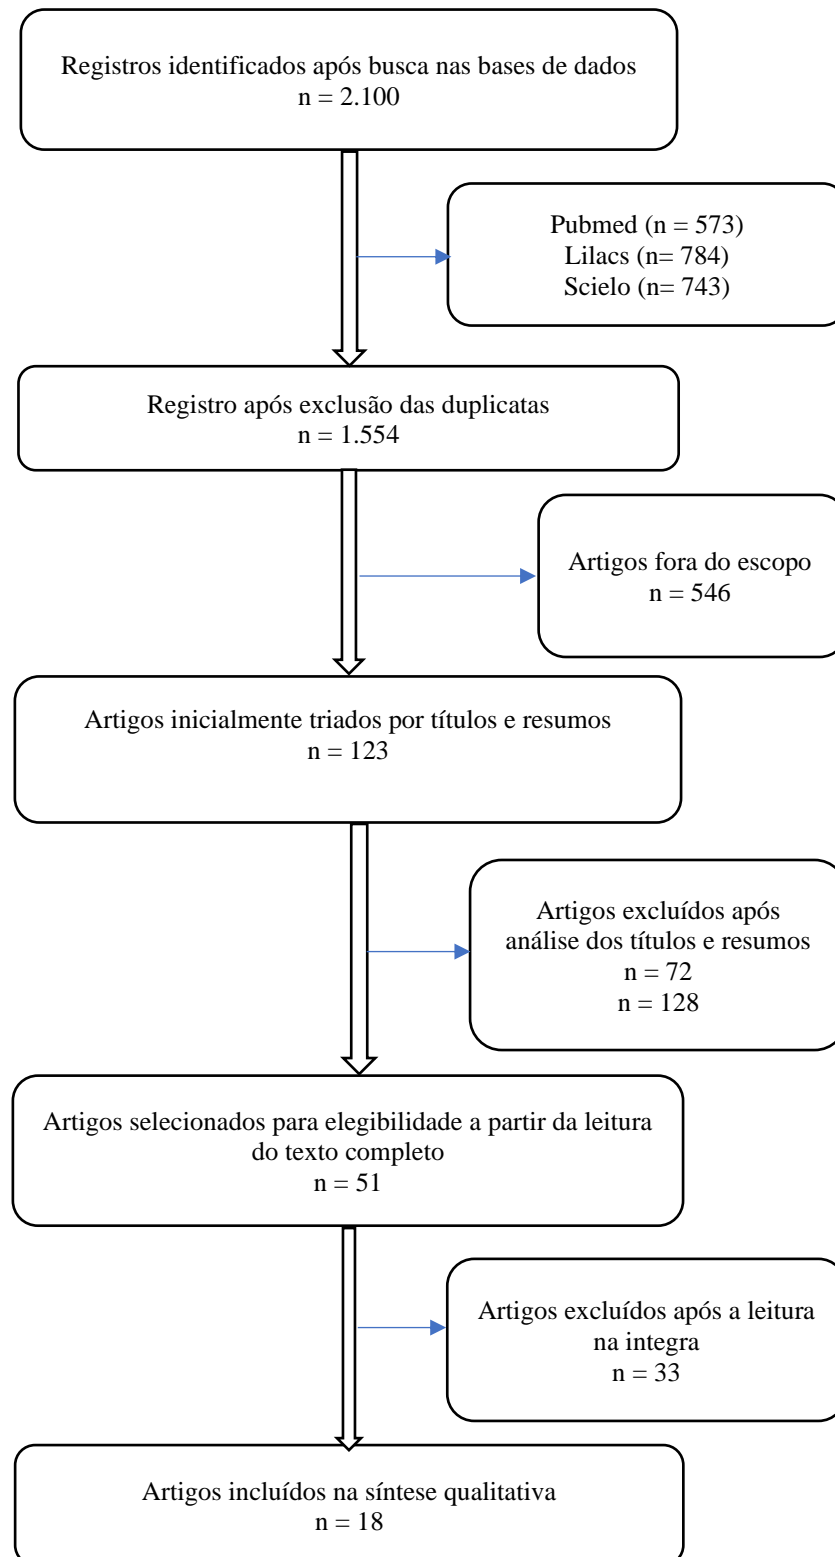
Registros identificados após busca nas bases de dados
n = 2.100

Pubmed (n = 573)
Lilacs (n= 784)
Scielo (n= 743)

Registro após exclusão das duplicatas
n = 1.554

Artigos fora do escopo
n = 546

Artigos inicialmente triados por títulos e resumos
n = 123

Artigos excluídos após análise dos títulos e resumos
n = 72
n = 128

Artigos selecionados para elegibilidade a partir da leitura do texto completo
n = 51

Artigos excluídos após a leitura na integra
n = 33

Artigos incluídos na síntese qualitativa
n = 18